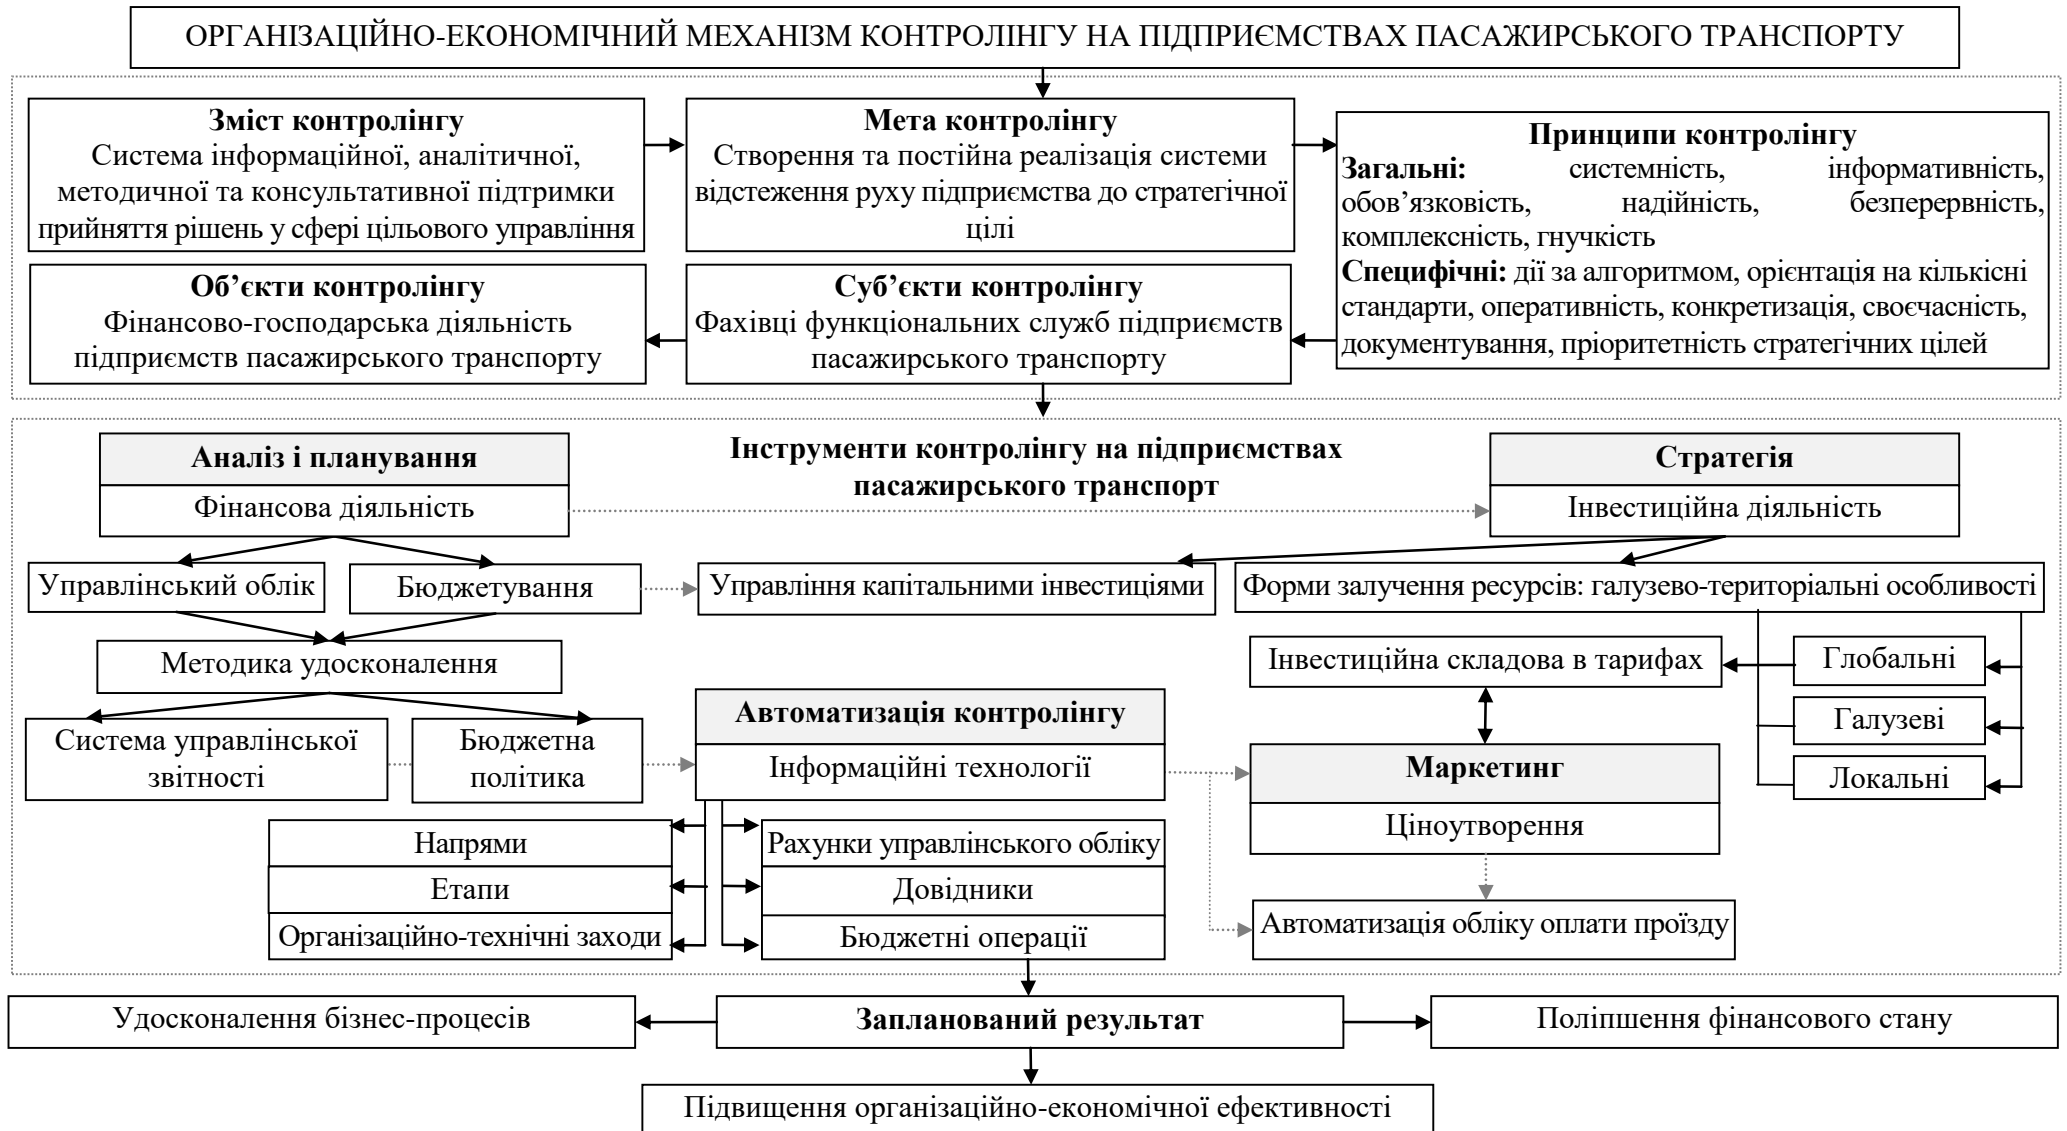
ОРГАНІЗАЦІЙНО-ЕКОНОМІЧНИЙ МЕХАНІЗМ КОНТРОЛІНГУ НА ПІДПРИЄМСТВАХ ПАСАЖИРСЬКОГО ТРАНСПОРТУ

**Зміст контролінгу**
Система інформаційної, аналітичної, методичної та консультативної підтримки прийняття рішень у сфері цільового управління

**Мета контролінгу**
Створення та постійна реалізація системи відстеження руху підприємства до стратегічної цілі

**Принципи контролінгу**
**Загальні:** системність, інформативність, обов'язковість, надійність, безперервність, комплексність, гнучкість
**Специфічні:** дії за алгоритмом, орієнтація на кількісні стандарти, оперативність, конкретизація, своєчасність, документування, пріоритетність стратегічних цілей

**Об'єкти контролінгу**
Фінансово-господарська діяльність підприємств пасажирського транспорту

**Суб'єкти контролінгу**
Фахівці функціональних служб підприємств пасажирського транспорту

**Інструменти контролінгу на підприємствах пасажирського транспорт**

**Аналіз і планування**
Фінансова діяльність

**Стратегія**
Інвестиційна діяльність

Управлінський облік

Бюджетування

Управління капітальними інвестиціями

Форми залучення ресурсів: галузево-територіальні особливості

Методика удосконалення

Інвестиційна складова в тарифах

Глобальні

Галузеві

Локальні

Система управлінської звітності

Бюджетна політика

**Автоматизація контролінгу**
Інформаційні технології

**Маркетинг**
Ціноутворення

Напрями

Етапи

Організаційно-технічні заходи

Рахунки управлінського обліку

Довідники

Бюджетні операції

Автоматизація обліку оплати проїзду

Удосконалення бізнес-процесів

**Запланований результат**

Поліпшення фінансового стану

Підвищення організаційно-економічної ефективності